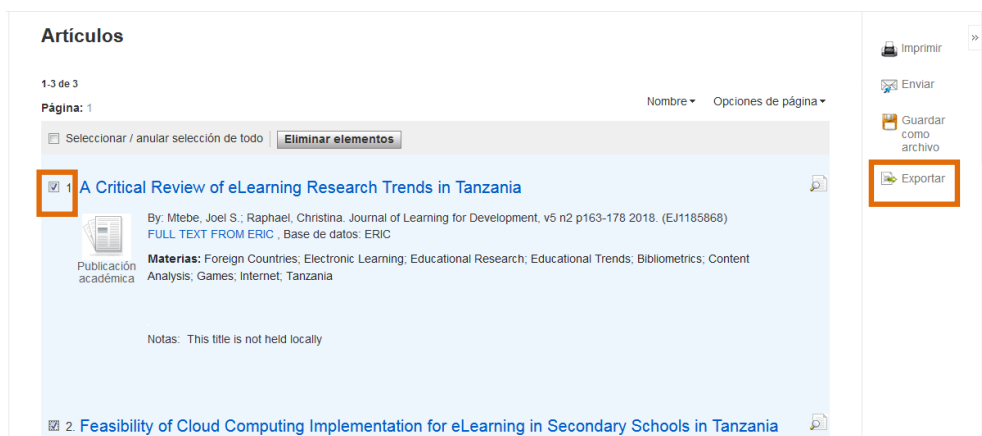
Artículos

1-3 de 3

Página: 1

Nombre ▾ Opciones de página ▾

Seleccionar / anular selección de todo Eliminar elementos

1. A Critical Review of eLearning Research Trends in Tanzania

Publicación académica

By: Mtebe, Joel S.; Raphael, Christina. Journal of Learning for Development, v5 n2 p163-178 2018. (EJ1185868)
FULL TEXT FROM ERIC , Base de datos: ERIC

Materias: Foreign Countries; Electronic Learning; Educational Research; Educational Trends; Bibliometrics; Content Analysis; Games; Internet; Tanzania

Notas: This title is not held locally

2. Feasibility of Cloud Computing Implementation for eLearning in Secondary Schools in Tanzania

»

Imprimir

Enviar

Guardar como archivo

Exportar